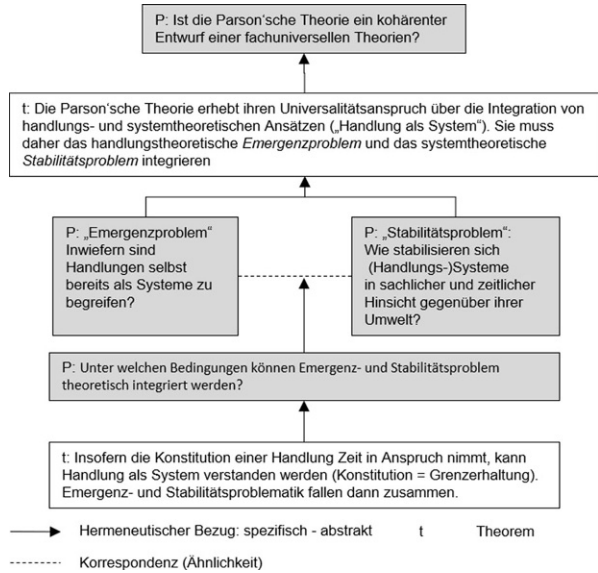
P: Ist die Parson'sche Theorie ein kohärenter Entwurf einer fachuniversellen Theorien?

t: Die Parson'sche Theorie erhebt ihren Universalitätsanspruch über die Integration von handlungs- und systemtheoretischen Ansätzen („Handlung als System"). Sie muss daher das handlungstheoretische *Emergenzproblem* und das systemtheoretische *Stabilitätsproblem* integrieren

P: „Emergenzproblem" Inwiefern sind Handlungen selbst bereits als Systeme zu begreifen?

P: „Stabilitätsproblem": Wie stabilisieren sich (Handlungs-)Systeme in sachlicher und zeitlicher Hinsicht gegenüber ihrer Umwelt?

P: Unter welchen Bedingungen können Emergenz- und Stabilitätsproblem theoretisch integriert werden?

t: Insofern die Konstitution einer Handlung Zeit in Anspruch nimmt, kann Handlung als System verstanden werden (Konstitution = Grenzerhaltung). Emergenz- und Stabilitätsproblematik fallen dann zusammen.

Hermeneutischer Bezug: spezifisch - abstrakt t Theorem

Korrespondenz (Ähnlichkeit)